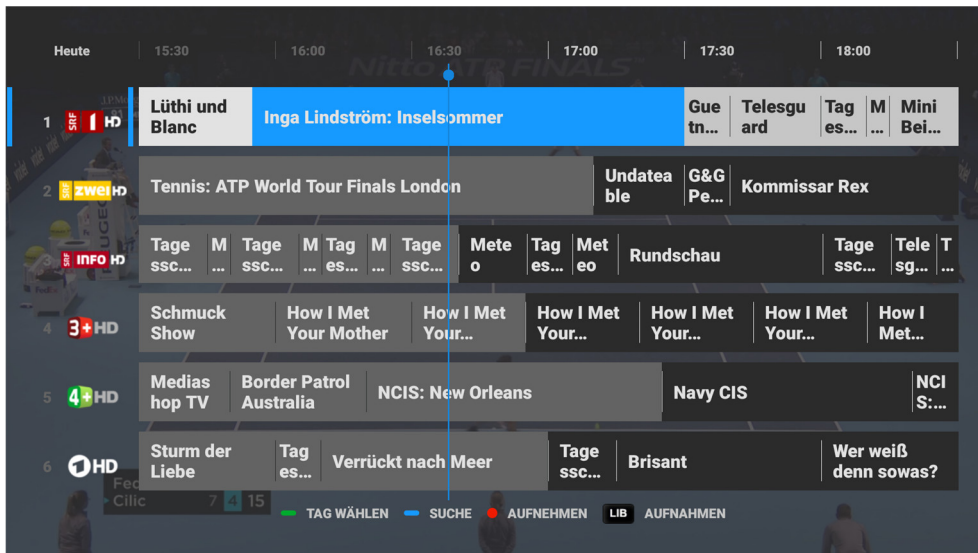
Heute | 15:30 | 16:00 | 16:30 | 17:00 | 17:30 | 18:00

Nitto ATP FINALS

1 SRF 1 HD
Lüthi und Blanc | Inga Lindström: Inselsommer | Gue tn... | Telesguard | Tag es... | M ... | Mini Bei...

2 SRF zwei HD
Tennis: ATP World Tour Finals London | Undateable | G&G Pe... | Kommissar Rex

3 SRF INFO HD
Tage ssc... | M ... | Tage ssc... | M ... | Tag es... | M ... | Tage ssc... | Meteo | Tag es... | Meteo | Rundschau | Tage ssc... | Tele sg... | T ...

4 3+HD
Schmuck Show | How I Met Your Mother | How I Met Your... | How I Met Your... | How I Met Your... | How I Met Your... | How I Met...

5 4+HD
Mediashop TV | Border Patrol Australia | NCIS: New Orleans | Navy CIS | NCI S:...

6 1HD
Sturm der Liebe | Tag es... | Verrückt nach Meer | Tage ssc... | Brisant | Wer weiß denn sowas?

Fed
Cilic 7 4 15

TAG WÄHLEN SUCHE AUFNEHMEN LIB AUFNAHMEN